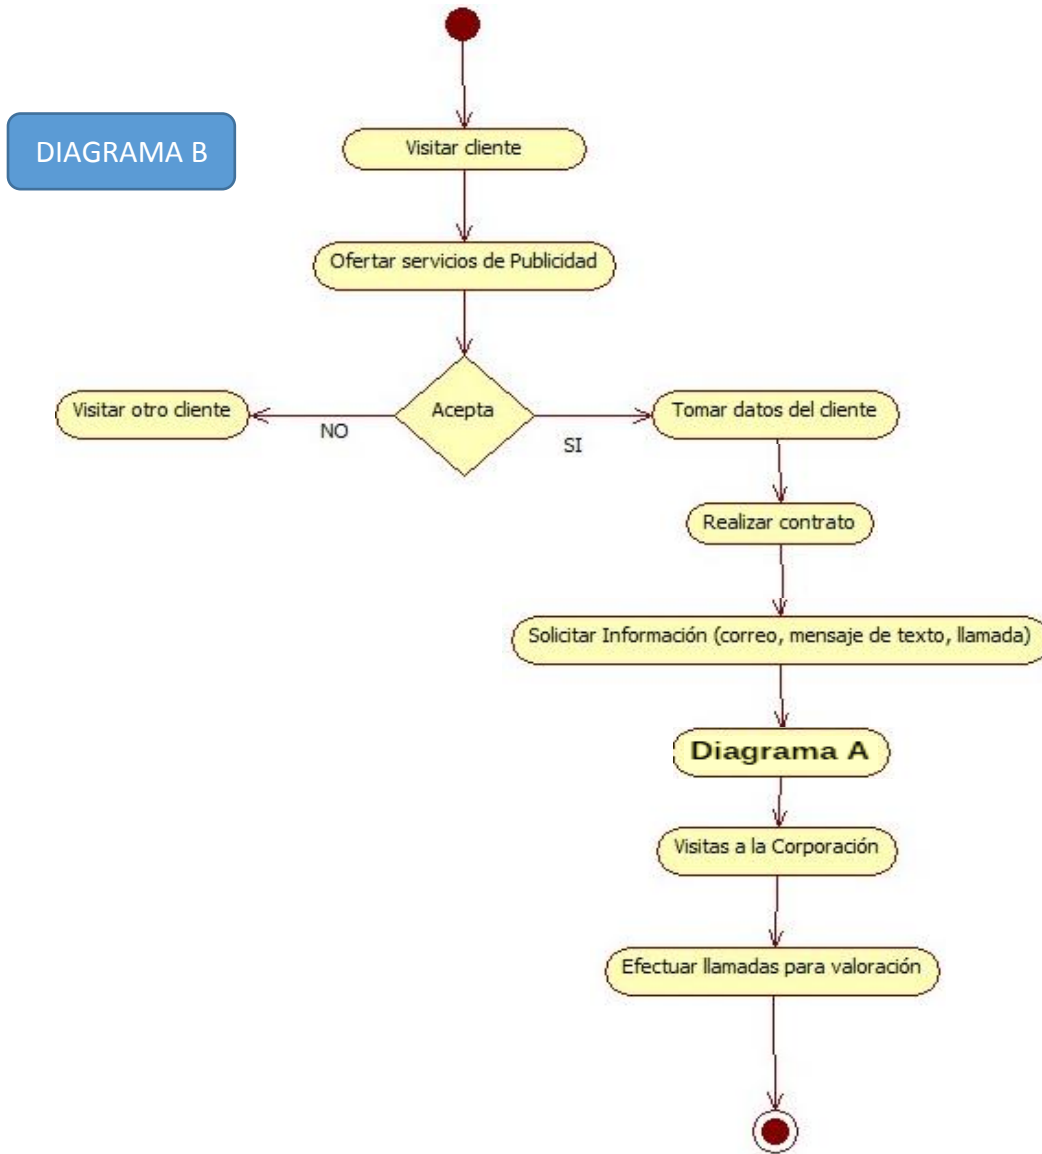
DIAGRAMA B

Visitar cliente

Ofertar servicios de Publicidad

Visitar otro cliente

NO

Acepta

SI

Tomar datos del cliente

Realizar contrato

Solicitar Información (correo, mensaje de texto, llamada)

Diagrama A

Visitas a la Corporación

Efectuar llamadas para valoración